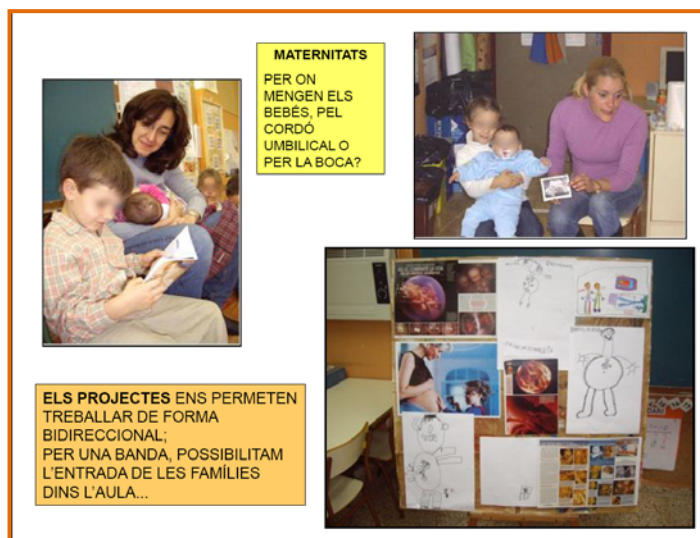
MATERNITATS

PER ON MENGEN ELS BEBÉS, PEL CORDÓ UMBILICAL O PER LA BOCA?

ELS PROJECTES ENS PERMETEN TREBALLAR DE FORMA BIDIRECCIONAL;
PER UNA BANDA, POSSIBILITAM L'ENTRADA DE LES FAMÍLIES DINS L'AULA...